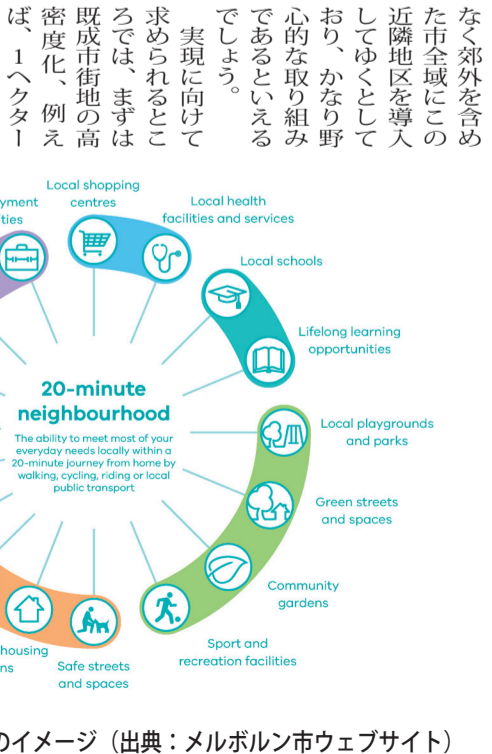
なく郊外を含めた市全域にこの近隣地区を導入してゆくとしており、かなり野心的な取り組みであるといえるでしょう。
実現に向けて求められるところでは、まずは既成市街地の高密度化、例えば、1ヘクター

yment
ities

Local shopping centres

Local health facilities and services

Local schools

Lifelong learning opportunities

20-minute neighbourhood

The ability to meet most of your everyday needs locally within a 20-minute journey from home by walking, cycling, riding or local public transport

Local playgrounds and parks

Green streets and spaces

Community gardens

Sport and recreation facilities

Safe streets and spaces

housing
ns

のイメージ（出典：メルボルン市ウェブサイト）